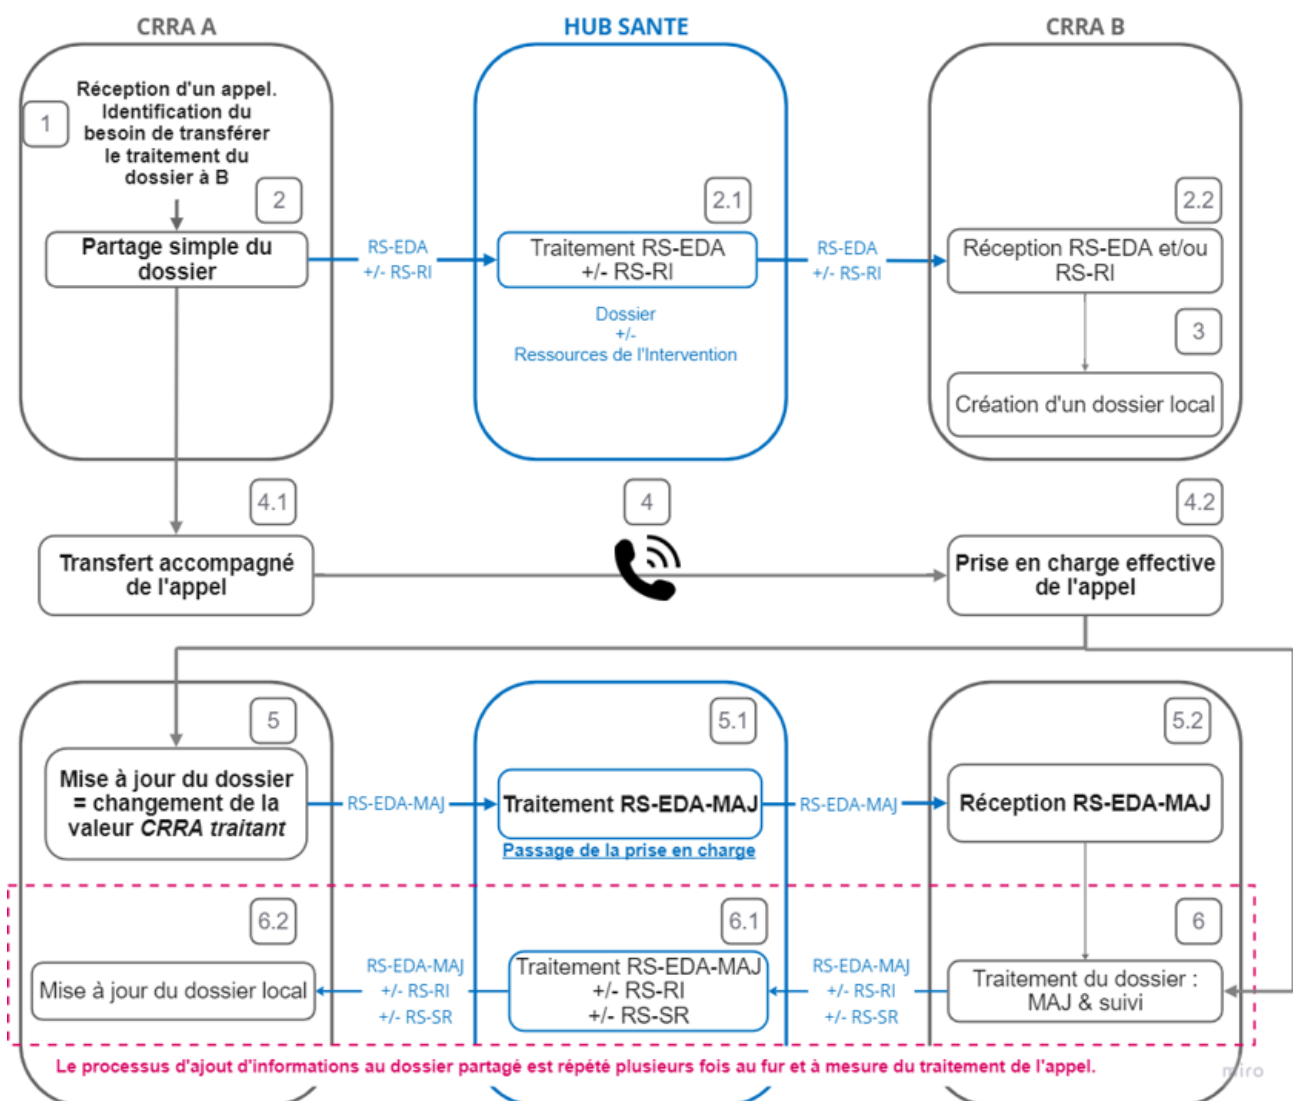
CRRA A

HUB SANTE

CRRA B

1

Réception d'un appel. Identification du besoin de transférer le traitement du dossier à B

2

Partage simple du dossier

RS-EDA +/- RS-RI

2.1

Traitement RS-EDA +/- RS-RI

Dossier +/- Ressources de l'Intervention

RS-EDA +/- RS-RI

2.2

Réception RS-EDA et/ou RS-RI

3

Création d'un dossier local

4.1

Transfert accompagné de l'appel

4

4.2

Prise en charge effective de l'appel

5

Mise à jour du dossier = changement de la valeur *CRRA traitant*

RS-EDA-MAJ

5.1

Traitement RS-EDA-MAJ

Passage de la prise en charge

RS-EDA-MAJ

5.2

Réception RS-EDA-MAJ

6.2

Mise à jour du dossier local

RS-EDA-MAJ +/- RS-RI +/- RS-SR

6.1

Traitement RS-EDA-MAJ +/- RS-RI +/- RS-SR

RS-EDA-MAJ +/- RS-RI +/- RS-SR

6

Traitement du dossier : MAJ & suivi

Le processus d'ajout d'informations au dossier partagé est répété plusieurs fois au fur et à mesure du traitement de l'appel.

miro